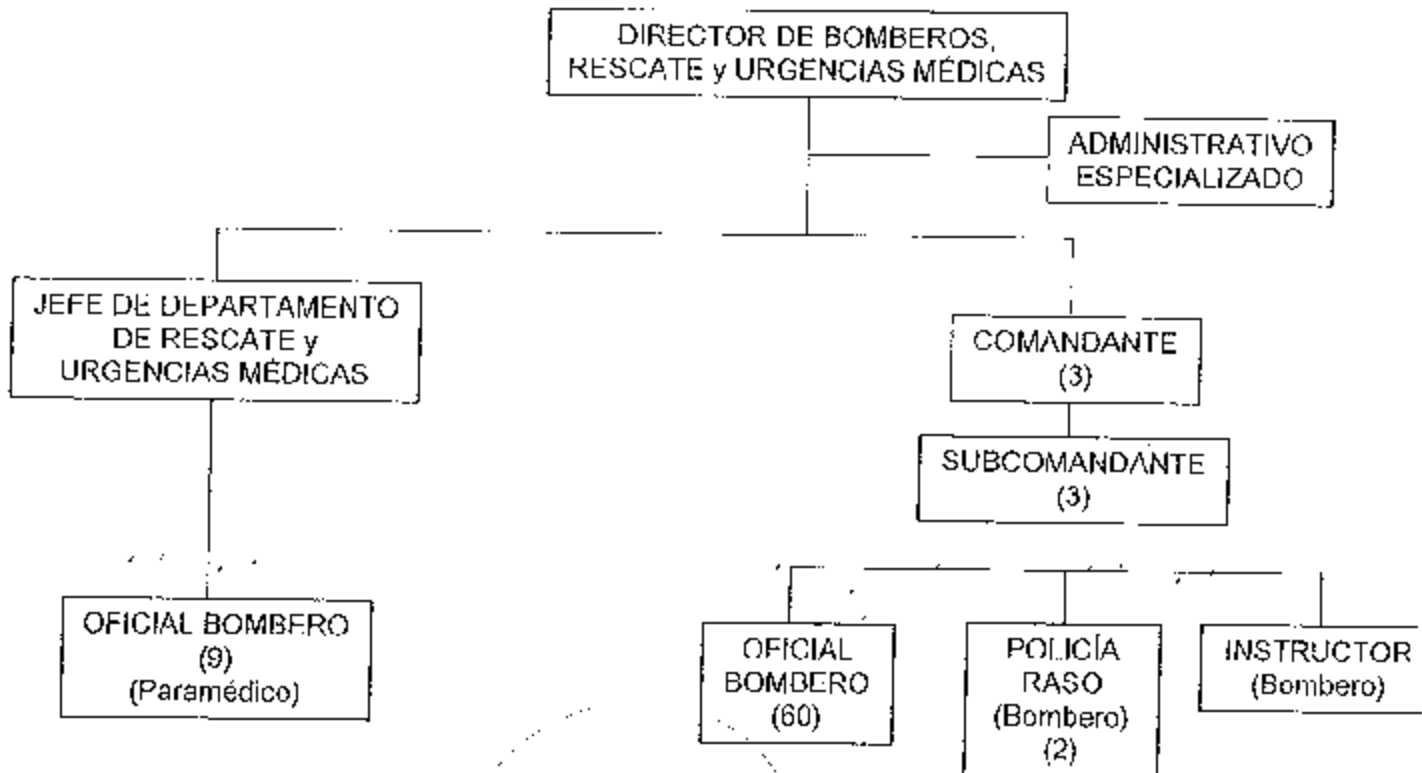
DIRECTOR DE BOMBEROS, RESCATE y URGENCIAS MÉDICAS

ADMINISTRATIVO ESPECIALIZADO

JEFE DE DEPARTAMENTO DE RESCATE y URGENCIAS MÉDICAS

COMANDANTE (3)

SUBCOMANDANTE (3)

OFICIAL BOMBERO (9) (Paramédico)

OFICIAL BOMBERO (60)

POLICÍA RASO (Bombero) (2)

INSTRUCTOR (Bombero)